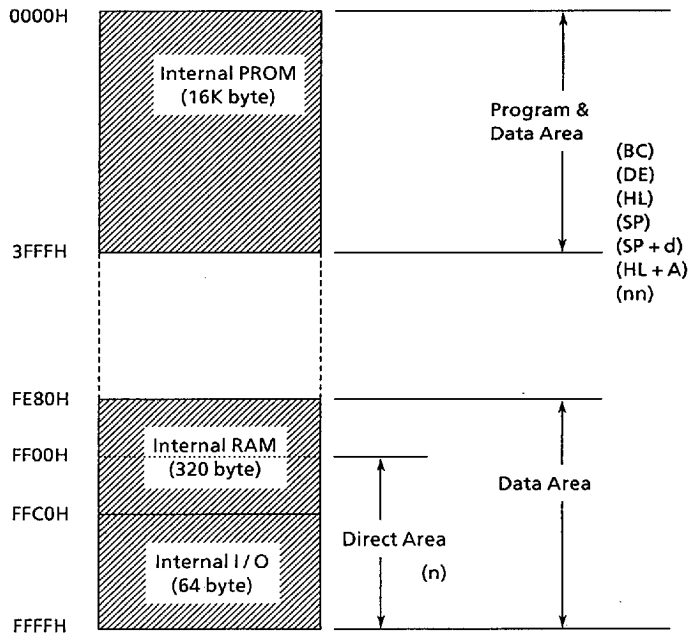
0000H

Internal PROM (16K byte)

Program & Data Area

(BC)
(DE)
(HL)
(SP)
(SP + d)
(HL + A)
(nn)

3FFFH

FE80H

Internal RAM (320 byte)

FF00H

Data Area

FFC0H

Direct Area

Internal I / O (64 byte)

(n)

FFFFH